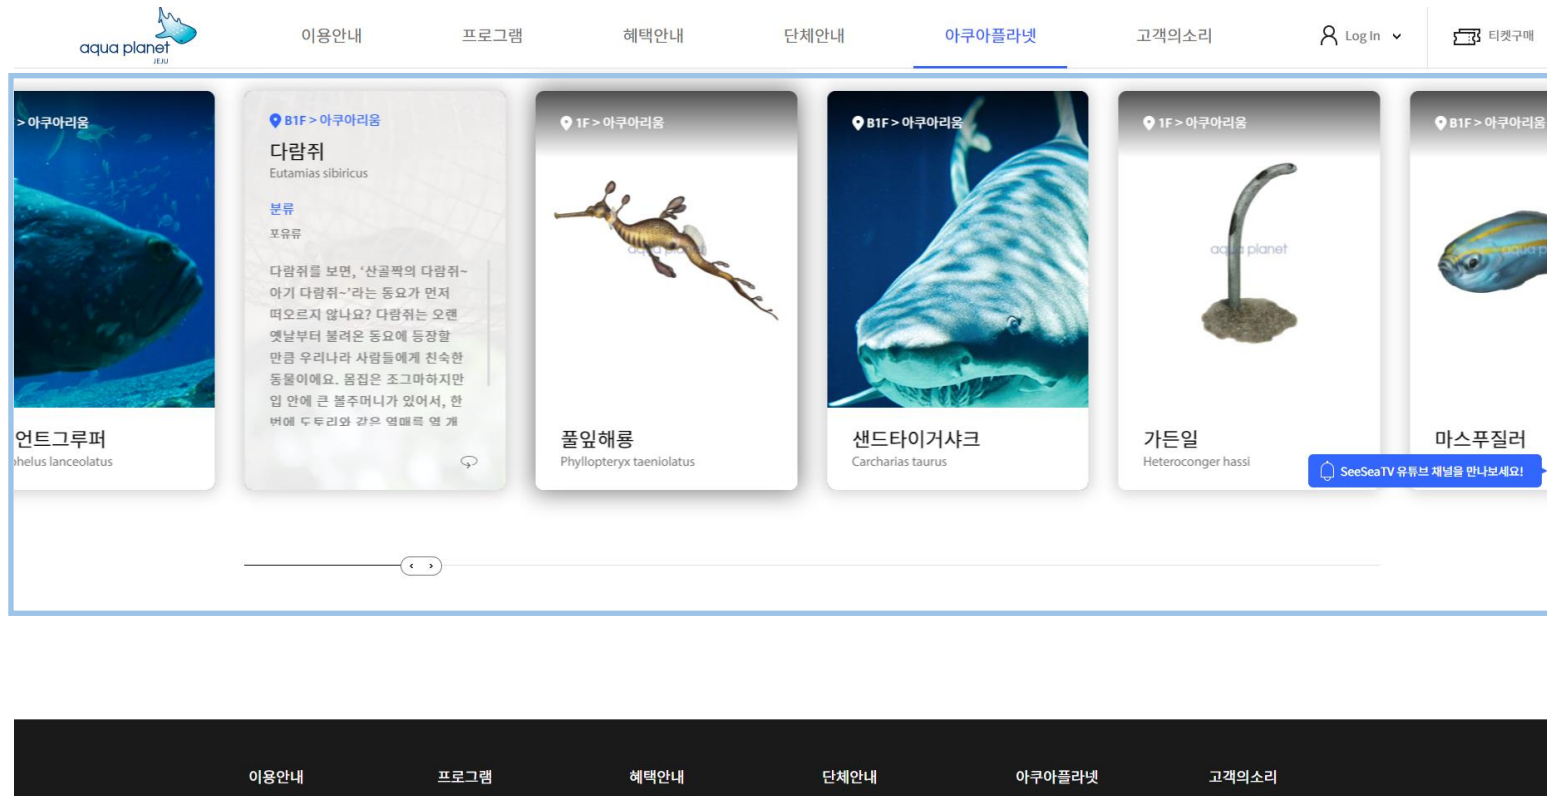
aqua planet JEJU

이용안내 프로그램 혜택안내 단체안내 아쿠아플라넷 고객의소리 Log In 티켓구매

> 아쿠아리움
언트그루퍼
helus lanceolatus

B1F > 아쿠아리움
다람쥐
Eutamias sibiricus
분류
포유류
다람쥐를 보면, '산골짝의 다람쥐~ 아기 다람쥐~'라는 동요가 먼저 떠오르지 않나요? 다람쥐는 오랜 옛날부터 불려온 동요에 등장할 만큼 우리나라 사람들에게 친숙한 동물이에요. 몸집은 조그마하지만 입 안에 큰 볼주머니가 있어서, 한 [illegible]

1F > 아쿠아리움
풀잎해룡
Phyllopteryx taeniolatus

B1F > 아쿠아리움
샌드타이거샤크
Carcharias taurus

1F > 아쿠아리움
가든일
Heteroconger hassi

B1F > 아쿠아리움
마스푸질러

SeeSeaTV 유튜브 채널을 만나보세요!

이용안내 프로그램 혜택안내 단체안내 아쿠아플라넷 고객의소리